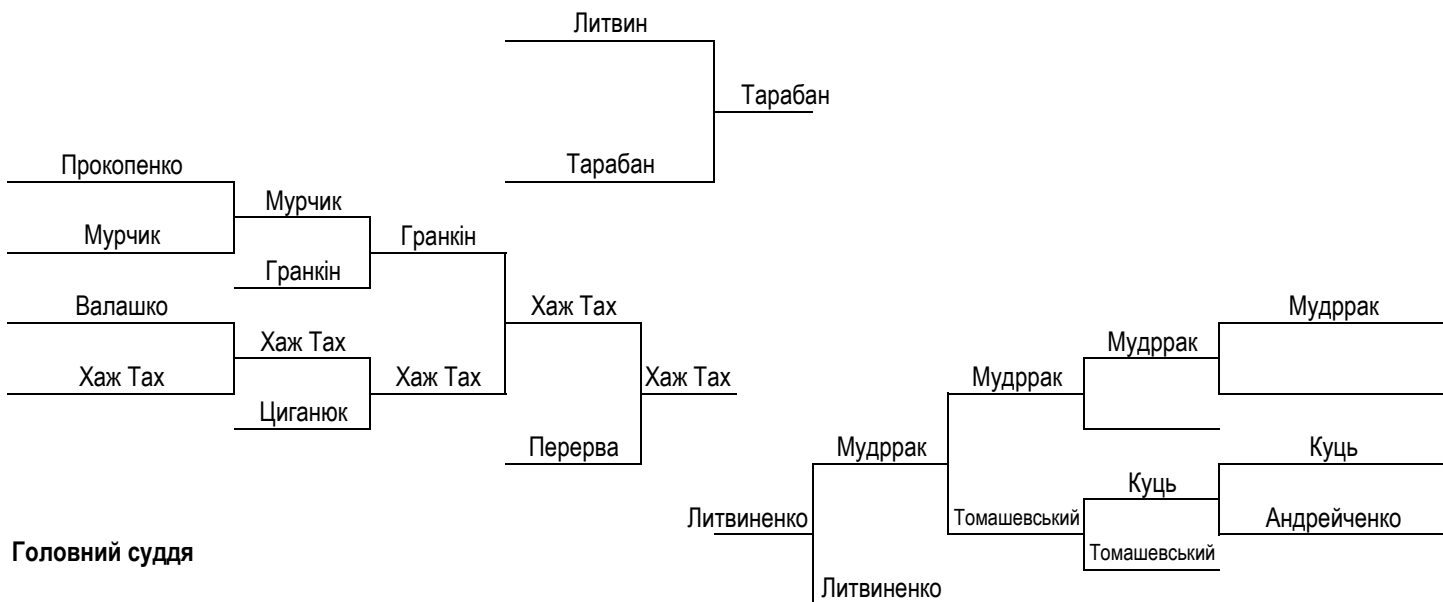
Литвин
Тарабан
Тарабан

Прокопенко
Мурчик
Мурчик
Гранкін
Гранкін
Валашко
Хаж Тах
Хаж Тах
Хаж Тах
Циганюк
Хаж Тах
Хаж Тах
Перерва

Мудррак
Мудррак
Мудррак
Мудррак
Куць
Куць
Томашевський
Андрейченко
Томашевський
Литвиненко
Литвиненко

Головний суддя